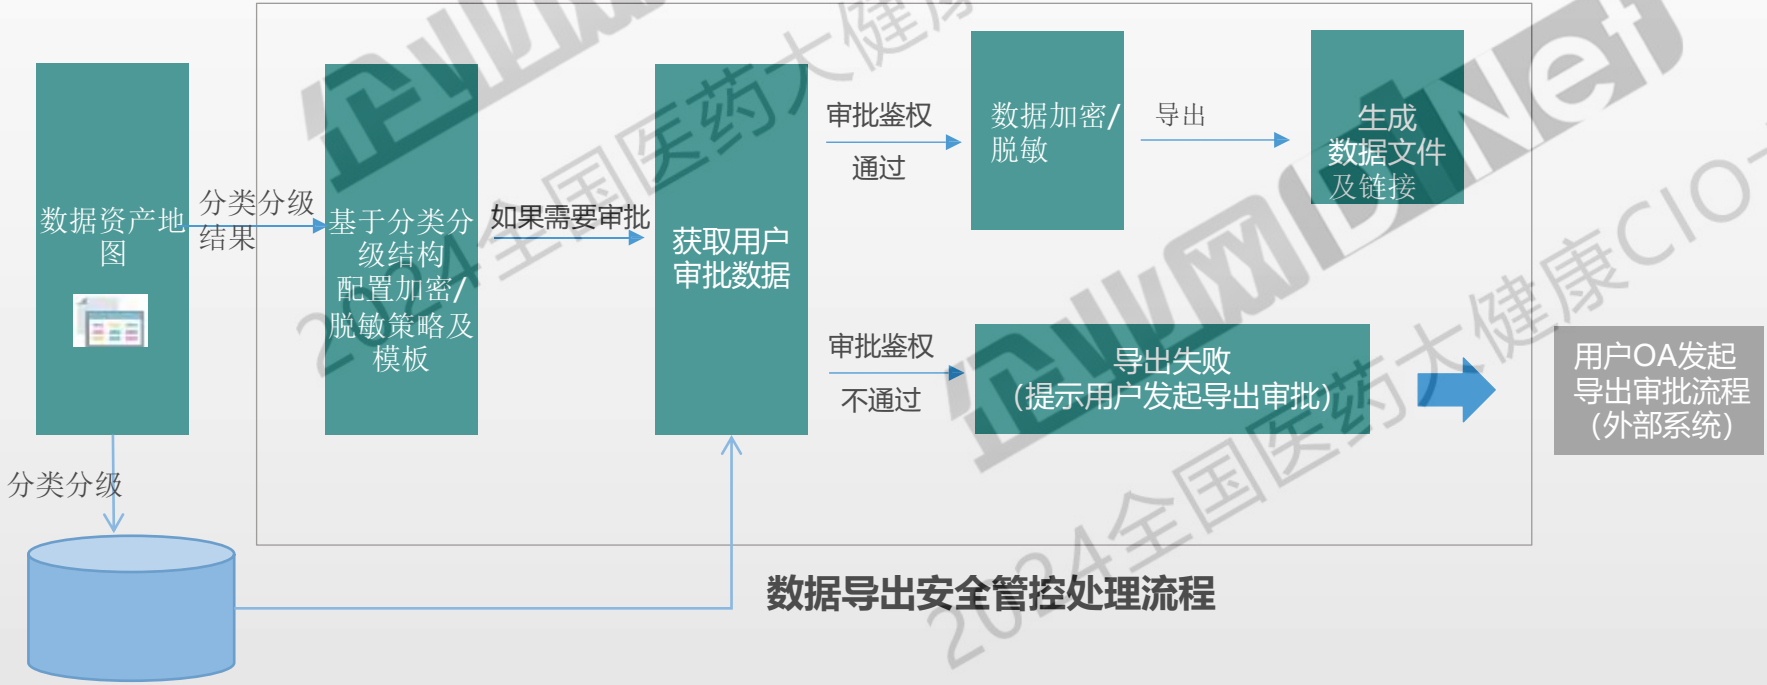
数据资产地图

分类分级结果

基于分类分级结构配置加密/脱敏策略及模板

如果需要审批

获取用户审批数据

审批鉴权
通过

数据加密/脱敏

导出

生成数据文件及链接

审批鉴权
不通过

导出失败
(提示用户发起导出审批)

用户OA发起导出审批流程(外部系统)

分类分级

数据导出安全管控处理流程

企业网D1Net
2024全国医药大健康CIO
企业网D1Net
2024全国医药大健康CIO